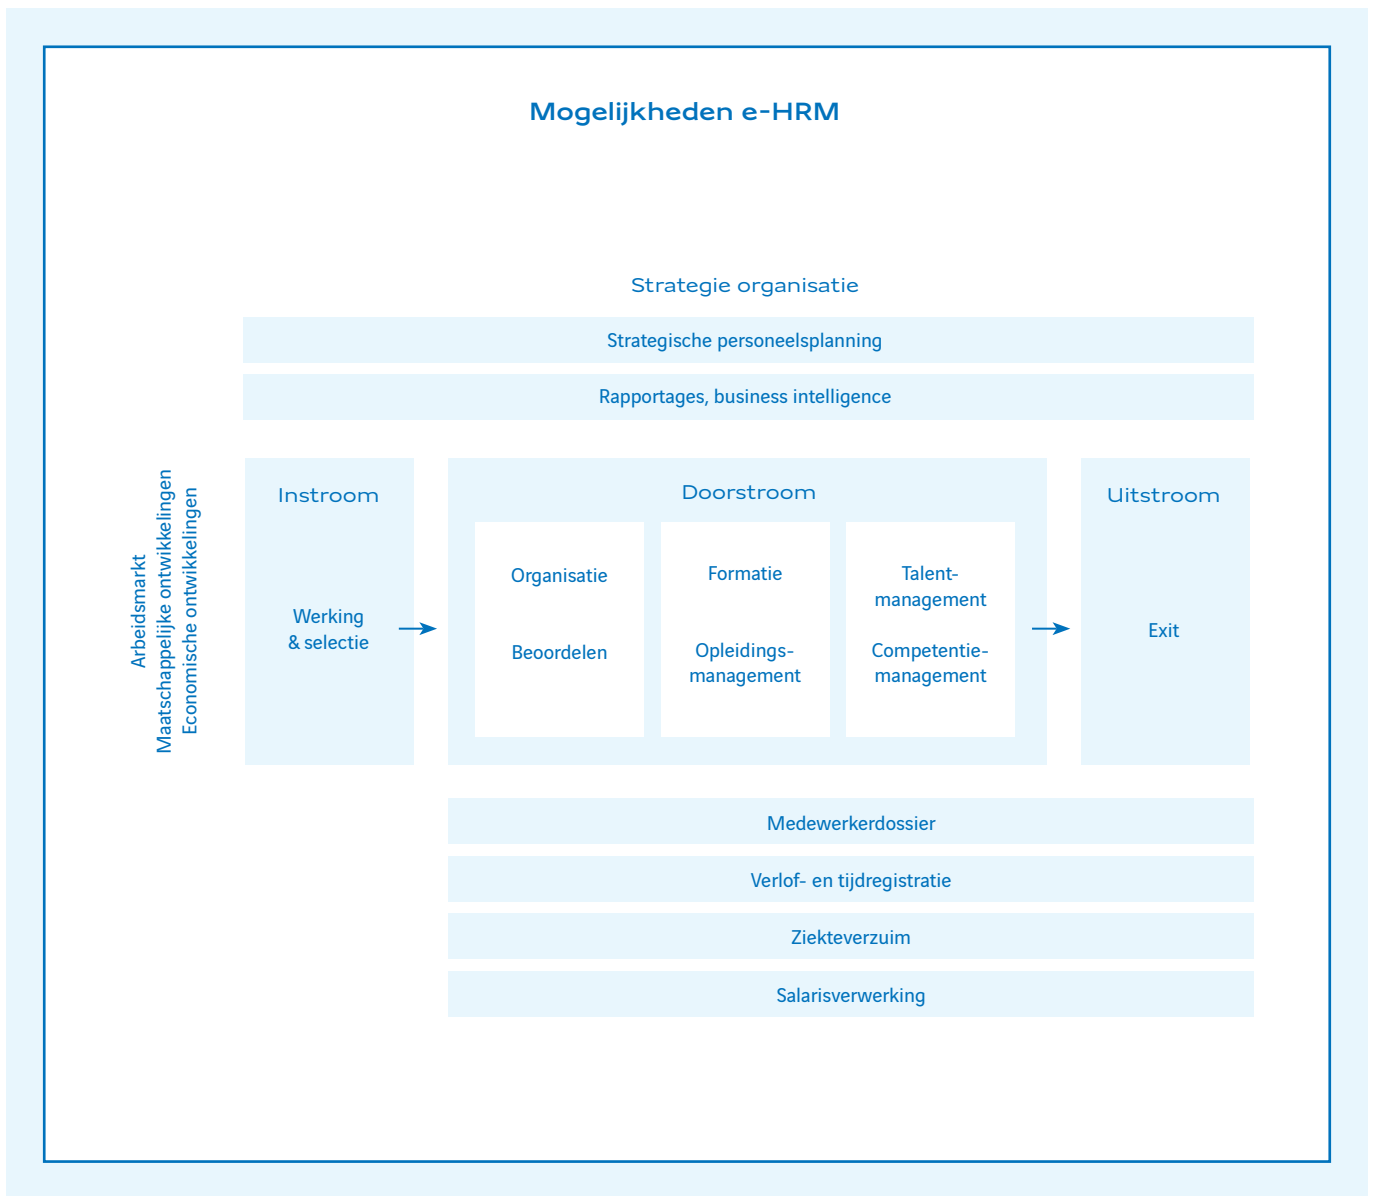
Mogelijkheden e-HRM

Strategie organisatie

Strategische personeelsplanning

Rapportages, business intelligence

Arbeidsmarkt
Maatschappelijke ontwikkelingen
Economische ontwikkelingen

Instroom

Werking & selectie

Doorstroom

Organisatie

Beoordelen

Formatie

Opleidingsmanagement

Talentmanagement

Competentiemanagement

Uitstroom

Exit

Medewerkerdossier

Verlof- en tijdregistratie

Ziekteverzuim

Salarisverwerking